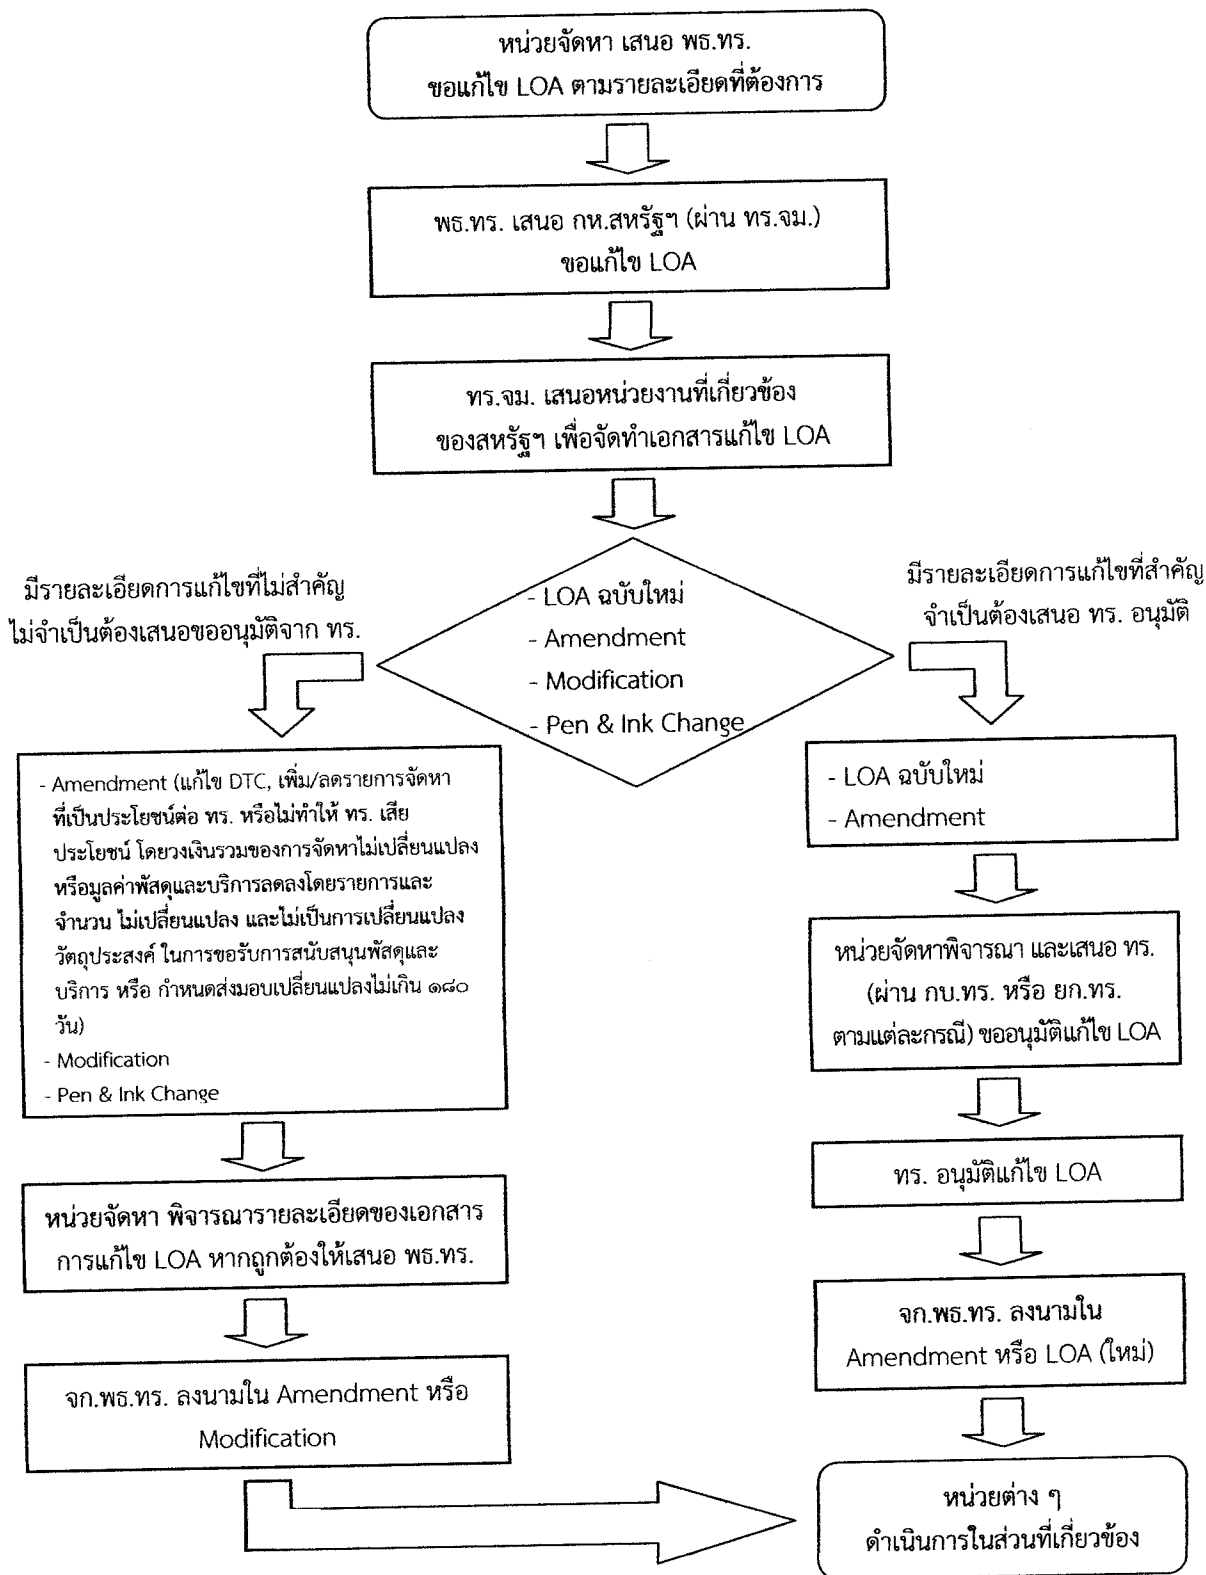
หน่วยจัดหา เสนอ พธ.ทร.
ขอแก้ไข LOA ตามรายละเอียดที่ต้องการ

พธ.ทร. เสนอ กห.สหรัฐฯ (ผ่าน ทร.จม.)
ขอแก้ไข LOA

ทร.จม. เสนอหน่วยงานที่เกี่ยวข้อง
ของสหรัฐฯ เพื่อจัดทำเอกสารแก้ไข LOA

- LOA ฉบับใหม่
- Amendment
- Modification
- Pen & Ink Change

มีรายละเอียดการแก้ไขที่ไม่สำคัญ
ไม่จำเป็นต้องเสนอขออนุมัติจาก ทร.

- Amendment (แก้ไข DTC, เพิ่ม/ลดรายการจัดหาที่เป็นประโยชน์ต่อ ทร. หรือไม่ทำให้ ทร. เสียประโยชน์ โดยวงเงินรวมของการจัดหาไม่เปลี่ยนแปลง หรือมูลค่าพัสดุและบริการลดลงโดยรายการและจำนวน ไม่เปลี่ยนแปลง และไม่เป็นการเปลี่ยนแปลงวัตถุประสงค์ ในการขอรับการสนับสนุนพัสดุและบริการ หรือ กำหนดส่งมอบเปลี่ยนแปลงไม่เกิน ๑๘๐ วัน)
- Modification
- Pen & Ink Change

หน่วยจัดหา พิจารณารายละเอียดของเอกสารการแก้ไข LOA หากถูกต้องให้เสนอ พธ.ทร.

จก.พธ.ทร. ลงนามใน Amendment หรือ Modification

มีรายละเอียดการแก้ไขที่สำคัญ
จำเป็นต้องเสนอ ทร. อนุมัติ

- LOA ฉบับใหม่
- Amendment

หน่วยจัดหาพิจารณา และเสนอ ทร.
(ผ่าน กบ.ทร. หรือ ยก.ทร.
ตามแต่ละกรณี) ขออนุมัติแก้ไข LOA

ทร. อนุมัติแก้ไข LOA

จก.พธ.ทร. ลงนามใน
Amendment หรือ LOA (ใหม่)

หน่วยต่าง ๆ
ดำเนินการในส่วนที่เกี่ยวข้อง